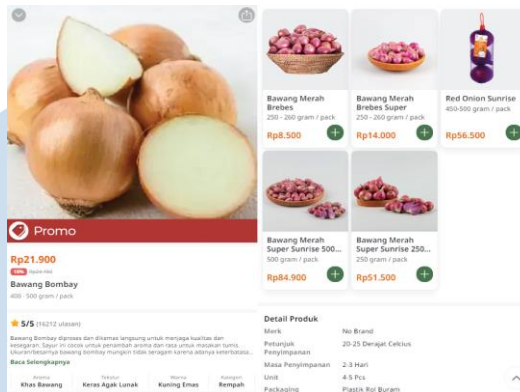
Promo

Rp21.900
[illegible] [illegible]

Bawang Bombay
400 - 500 gram / pack

5/5 (16212 ulasan)

Bawang Bombay diproses dan dikemas langsung untuk menjaga kualitas dan kesegaran. Sayur ini cocok untuk penambah aroma dan rasa untuk masakan tumis. Ukuran/besarnya bawang bombay mungkin tidak seragam karena adanya keterbatasa...
Baca Selengkapnya

Aroma
Khas Bawang
Tekstur
Keras Agak Lunak
Warna
Kuning Emas
Kategori
Rempah

Bawang Merah Brebes
250 - 260 gram / pack
Rp8.500

Bawang Merah Brebes Super
250 - 260 gram / pack
Rp14.000

Red Onion Sunrise
450-500 gram / pack
Rp56.500

Bawang Merah Super Sunrise 500...
500 gram / pack
Rp84.900

Bawang Merah Super Sunrise 250...
250 gram / pack
Rp51.500

Detail Produk
| | |
|---|---|
| Merk | No Brand |
| Petunjuk Penyimpanan | 20-25 Derajat Celcius |
| Masa Penyimpanan | 2-3 Hari |
| Unit | 4-5 Pcs |
| Packaging | Plastik Rol Buram |